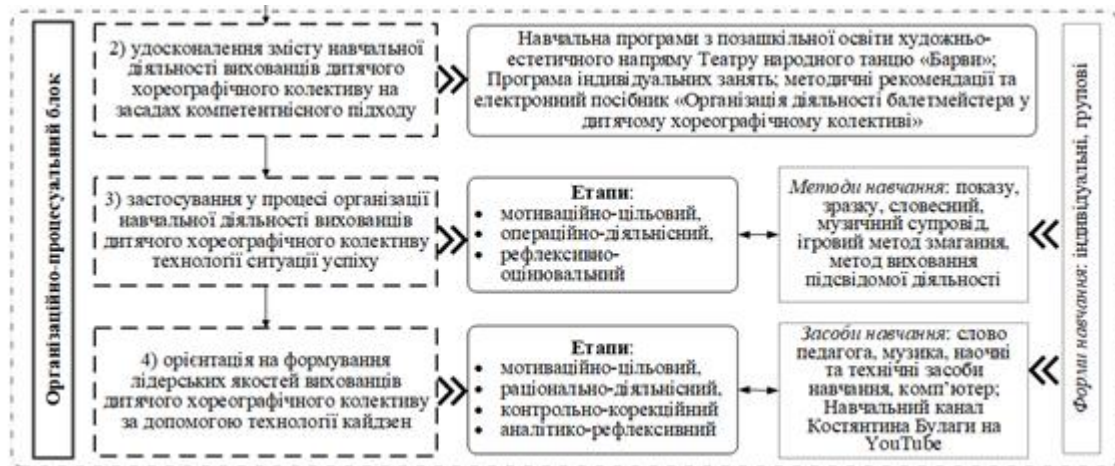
Організаційно-процесуальний блок

2) удосконалення змісту навчальної діяльності вихованців дитячого хореографічного колективу на засадах компетентнісного підходу

Навчальна програми з позашкільної освіти художньо-естетичного напряму Театру народного танцю «Барви»; Програма індивідуальних занять; методичні рекомендації та електроний посібник «Організація діяльності балетмейстера у дитячому хореографічному колективі»

3) застосування у процесі організації навчальної діяльності вихованців дитячого хореографічного колективу технології ситуації успіху

Етапи:
- мотиваційно-цільовий,
- операційно-діяльнісний,
- рефлексивно-оцінювальний

Методи навчання: показу, зразку, словесний, музичний супровід, ігровий метод змагання, метод виховання підсвідомої діяльності

4) орієнтація на формування лідерських якостей вихованців дитячого хореографічного колективу за допомогою технології кайдзен

Етапи:
- мотиваційно-цільовий,
- раціонально-діяльнісний,
- контрольно-корекційний
- аналітико-рефлексивний

Засоби навчання: слово педагога, музика, наочні та технічні засоби навчання, комп'ютер; Навчальний канал Костянтина Булаги на YouTube

Форми навчання: індивідуальні, групові